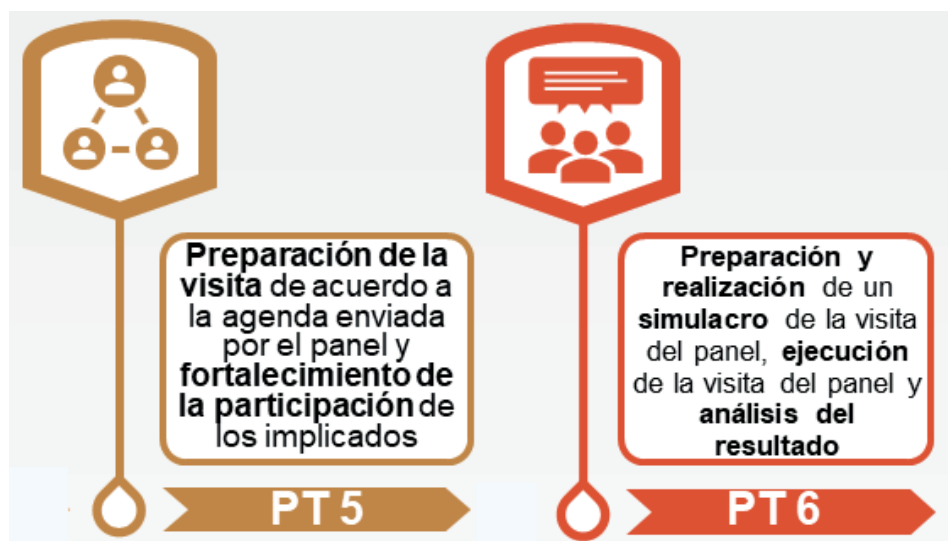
Preparación de la visita de acuerdo a la agenda enviada por el panel y fortalecimiento de la participación de los implicados

PT 5

Preparación y realización de un simulacro de la visita del panel, ejecución de la visita del panel y análisis del resultado

PT 6